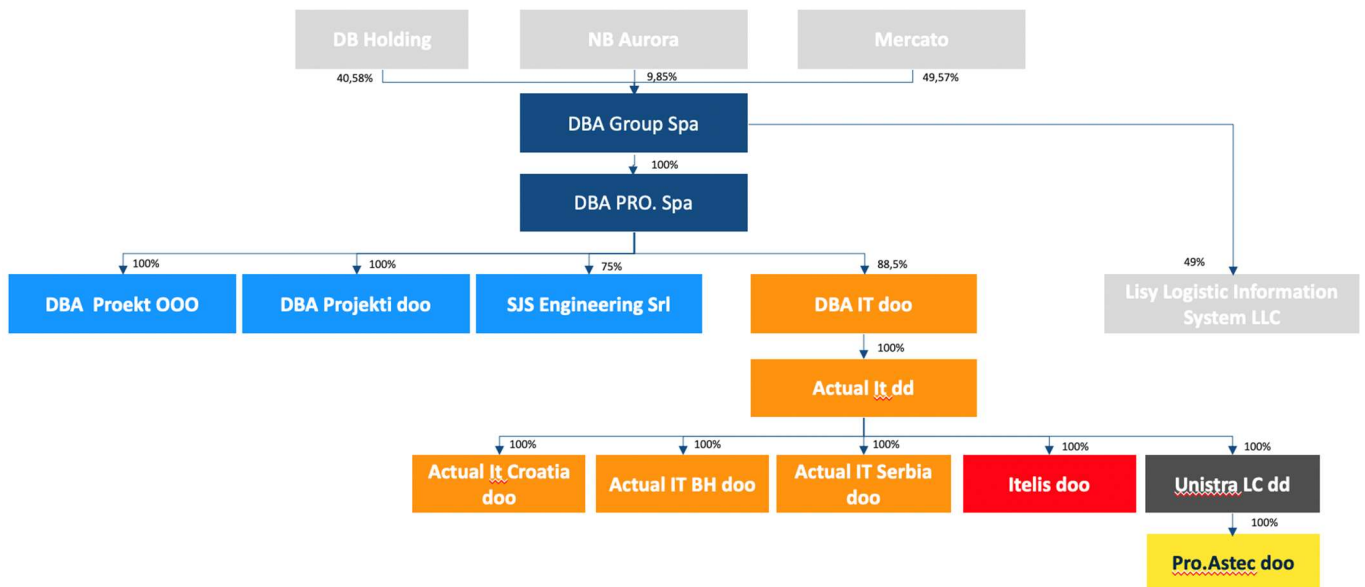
DB Holding

NB Aurora

Mercato

40,58%

9,85%

49,57%

DBA Group Spa

100%

DBA PRO. Spa

100%

100%

75%

88,5%

49%

DBA Proekt OOO

DBA Projekti doo

SJS Engineering Srl

DBA IT doo

Lisy Logistic Information System LLC

100%

Actual It dd

100%

100%

100%

100%

100%

Actual It Croatia doo

Actual IT BH doo

Actual IT Serbia doo

Itelis doo

Unistra LC dd

100%

Pro.Astec doo